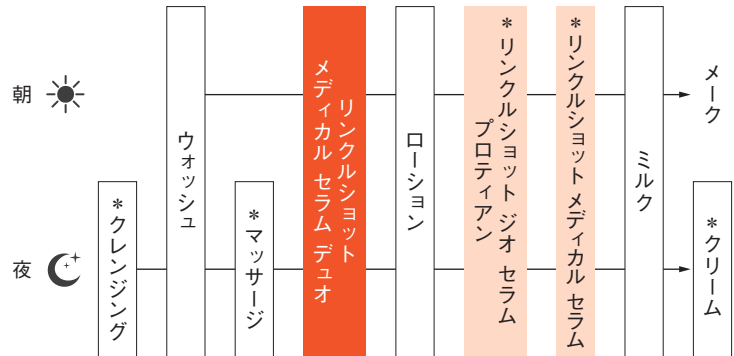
朝

夜

＊クレンジング

ウォッシュ

＊マッサージ

リンクルショット
メディカル セラム デュオ

ローション

＊リンクルショット ジオ セラム
プロティアン

＊リンクルショット メディカル セラム

ミルク

メーク

＊クリーム